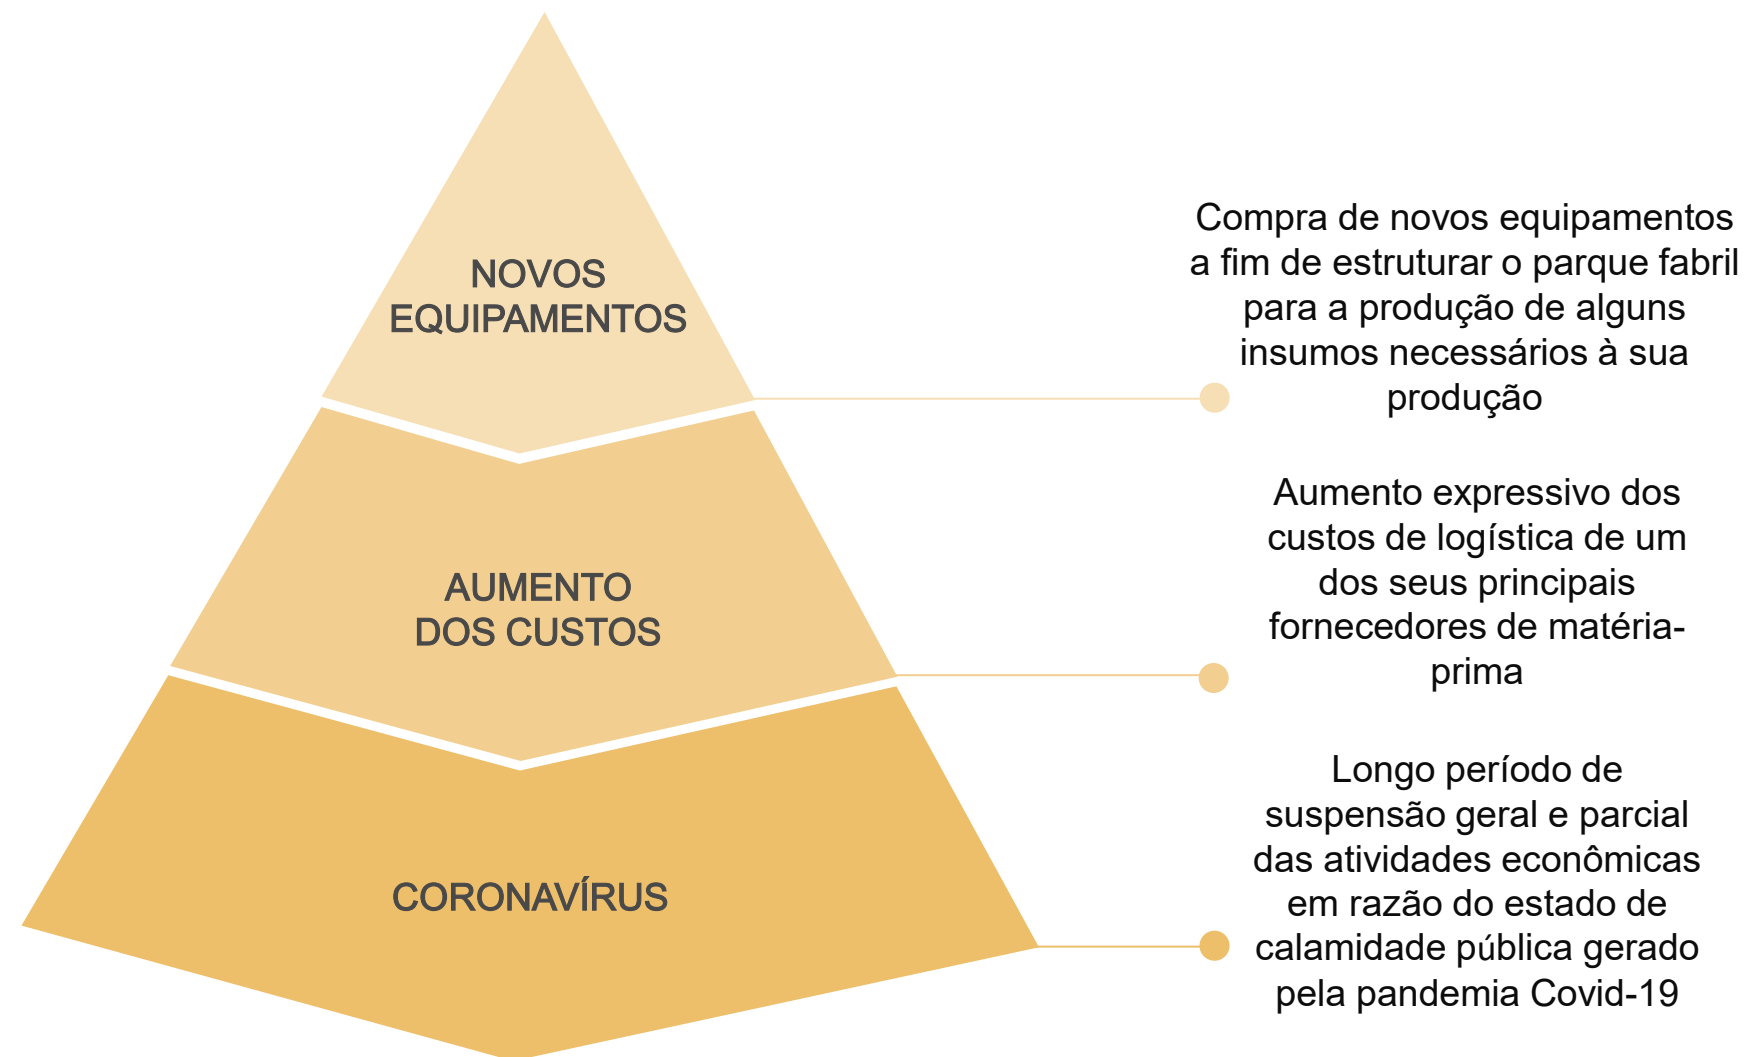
NOVOS EQUIPAMENTOS

Compra de novos equipamentos a fim de estruturar o parque fabril para a produção de alguns insumos necessários à sua produção

AUMENTO DOS CUSTOS

Aumento expressivo dos custos de logística de um dos seus principais fornecedores de matéria-prima

CORONAVÍRUS

Longo período de suspensão geral e parcial das atividades econômicas em razão do estado de calamidade pública gerado pela pandemia Covid-19